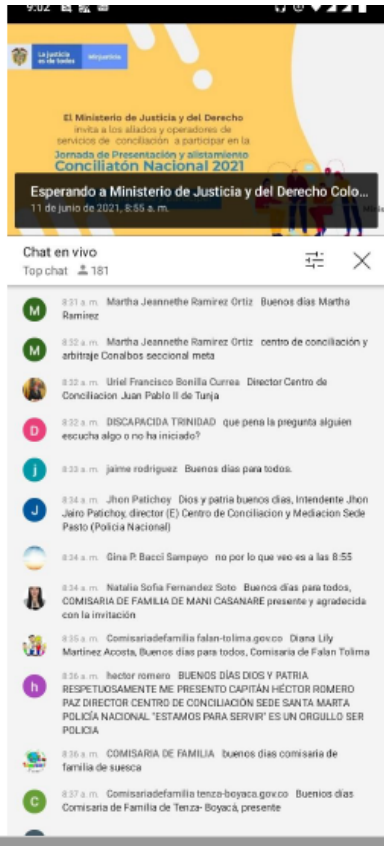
9:02

La justicia es de todos | Minjusticia

El Ministerio de Justicia y del Derecho invita a los aliados y operadores de servicios de conciliación a participar en la Jornada de Presentación y alistamiento Conciliatón Nacional 2021

Esperando a Ministerio de Justicia y del Derecho Colo...
11 de junio de 2021, 8:55 a. m.

Chat en vivo
Top chat 181

M 8:31 a. m. Martha Jeannethe Ramirez Ortiz Buenos días Martha Ramirez

M 8:32 a. m. Martha Jeannethe Ramirez Ortiz centro de conciliación y arbitraje Conalbos seccional meta

8:32 a. m. Uriel Francisco Bonilla Currea Director Centro de Conciliacion Juan Pablo II de Tunja

D 8:32 a. m. DISCAPACIDA TRINIDAD que pena la pregunta alguien escucha algo o no ha iniciado?

j 8:33 a. m. jaime rodriguez Buenos días para todos.

J 8:34 a. m. Jhon Patichoy Dios y patria buenos días, Intendente Jhon Jairo Patichoy, director (E) Centro de Conciliacion y Mediacion Sede Pasto (Policia Nacional)

8:34 a. m. Gina P. Bacci Sampayo no por lo que veo es a las 8:55

8:34 a. m. Natalia Sofia Fernandez Soto Buenos días para todos, COMISARIA DE FAMILIA DE MANI CASANARE presente y agradecida con la invitación

8:35 a. m. Comisariadefamilia falan-tolima.gov.co Diana Lily Martinez Acosta, Buenos días para todos, Comisaria de Falan Tolima

h 8:36 a. m. hector romero BUENOS DÍAS DIOS Y PATRIA RESPETUOSAMENTE ME PRESENTO CAPITÁN HÉCTOR ROMERO PAZ DIRECTOR CENTRO DE CONCILIACIÓN SEDE SANTA MARTA POLICÍA NACIONAL "ESTAMOS PARA SERVIR" ES UN ORGULLO SER POLICIA

8:36 a. m. COMISARIA DE FAMILIA buenos dias comisaria de familia de suesca

C 8:37 a. m. Comisariadefamilia tenza-boyaca.gov.co Buenos días Comisaria de Familia de Tenza- Boyacá, presente